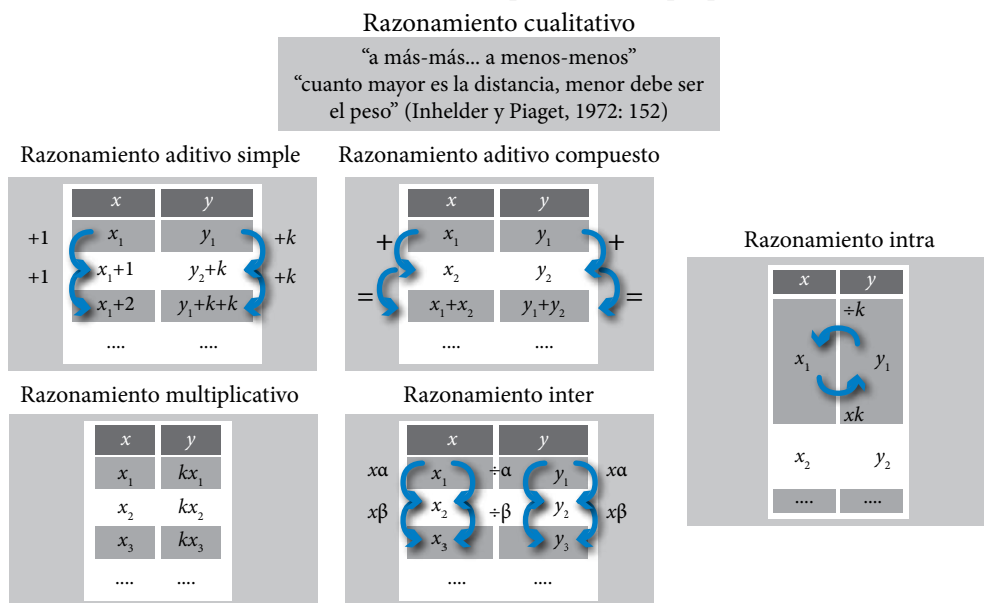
Razonamiento cualitativo

“a más-más... a menos-menos”
“cuanto mayor es la distancia, menor debe ser el peso” (Inhelder y Piaget, 1972: 152)

Razonamiento aditivo simple

| $x$ | $y$ |
|---|---|
| $x_1$ | $y_1$ |
| $x_1+1$ | $y_2+k$ |
| $x_1+2$ | $y_1+k+k$ |
| .... | .... |

+1
+1
+$k$
+$k$

Razonamiento aditivo compuesto

| $x$ | $y$ |
|---|---|
| $x_1$ | $y_1$ |
| $x_2$ | $y_2$ |
| $x_1+x_2$ | $y_1+y_2$ |
| .... | .... |

+
=
+
=

Razonamiento intra

| $x$ | $y$ |
|---|---|
| $x_1$ | $y_1$ |
| $x_2$ | $y_2$ |
| .... | .... |

÷$k$
$xk$

Razonamiento multiplicativo

| $x$ | $y$ |
|---|---|
| $x_1$ | $kx_1$ |
| $x_2$ | $kx_2$ |
| $x_3$ | $kx_3$ |
| .... | .... |

Razonamiento inter

| $x$ | $y$ |
|---|---|
| $x_1$ | $y_1$ |
| $x_2$ | $y_2$ |
| $x_3$ | $y_3$ |
| .... | .... |

$x\alpha$
$x\beta$
÷α
÷β
$x\alpha$
$x\beta$